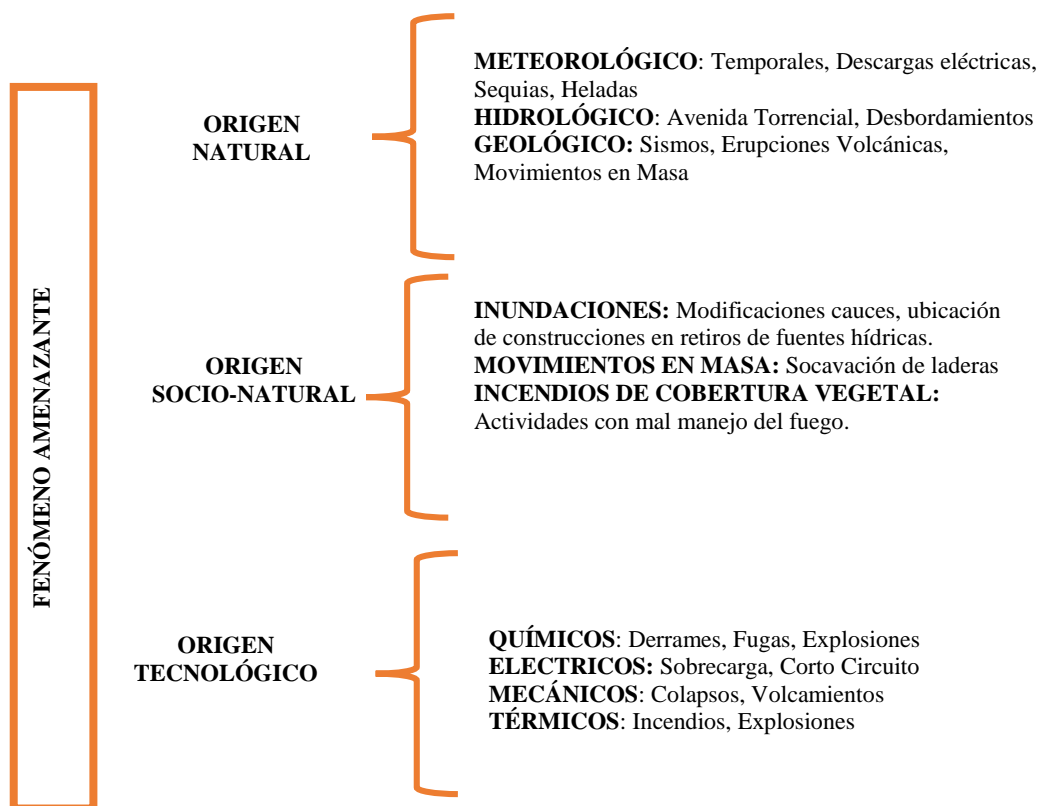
FENÓMENO AMENAZANTE

ORIGEN NATURAL

**METEOROLÓGICO**: Temporales, Descargas eléctricas, Sequias, Heladas
**HIDROLÓGICO**: Avenida Torrencial, Desbordamientos
**GEOLÓGICO:** Sismos, Erupciones Volcánicas, Movimientos en Masa

ORIGEN SOCIO-NATURAL

**INUNDACIONES:** Modificaciones cauces, ubicación de construcciones en retiros de fuentes hídricas.
**MOVIMIENTOS EN MASA:** Socavación de laderas
**INCENDIOS DE COBERTURA VEGETAL:** Actividades con mal manejo del fuego.

ORIGEN TECNOLÓGICO

**QUÍMICOS**: Derrames, Fugas, Explosiones
**ELECTRICOS:** Sobrecarga, Corto Circuito
**MECÁNICOS**: Colapsos, Volcamientos
**TÉRMICOS**: Incendios, Explosiones